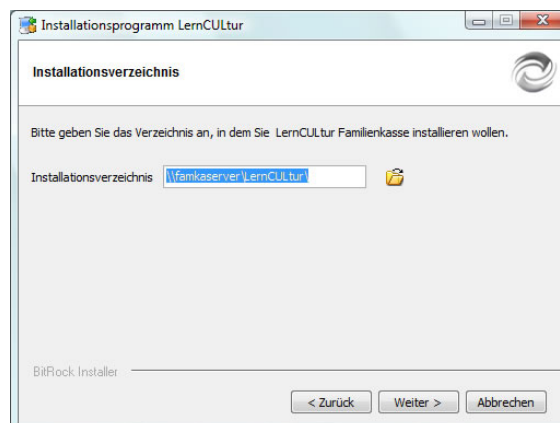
Installationsprogramm LernCULtur

Installationsverzeichnis

Bitte geben Sie das Verzeichnis an, in dem Sie LernCULtur Familienkasse installieren wollen.

Installationsverzeichnis \\famkaserver\LernCULtur\

BitRock Installer

< Zurück | Weiter > | Abbrechen